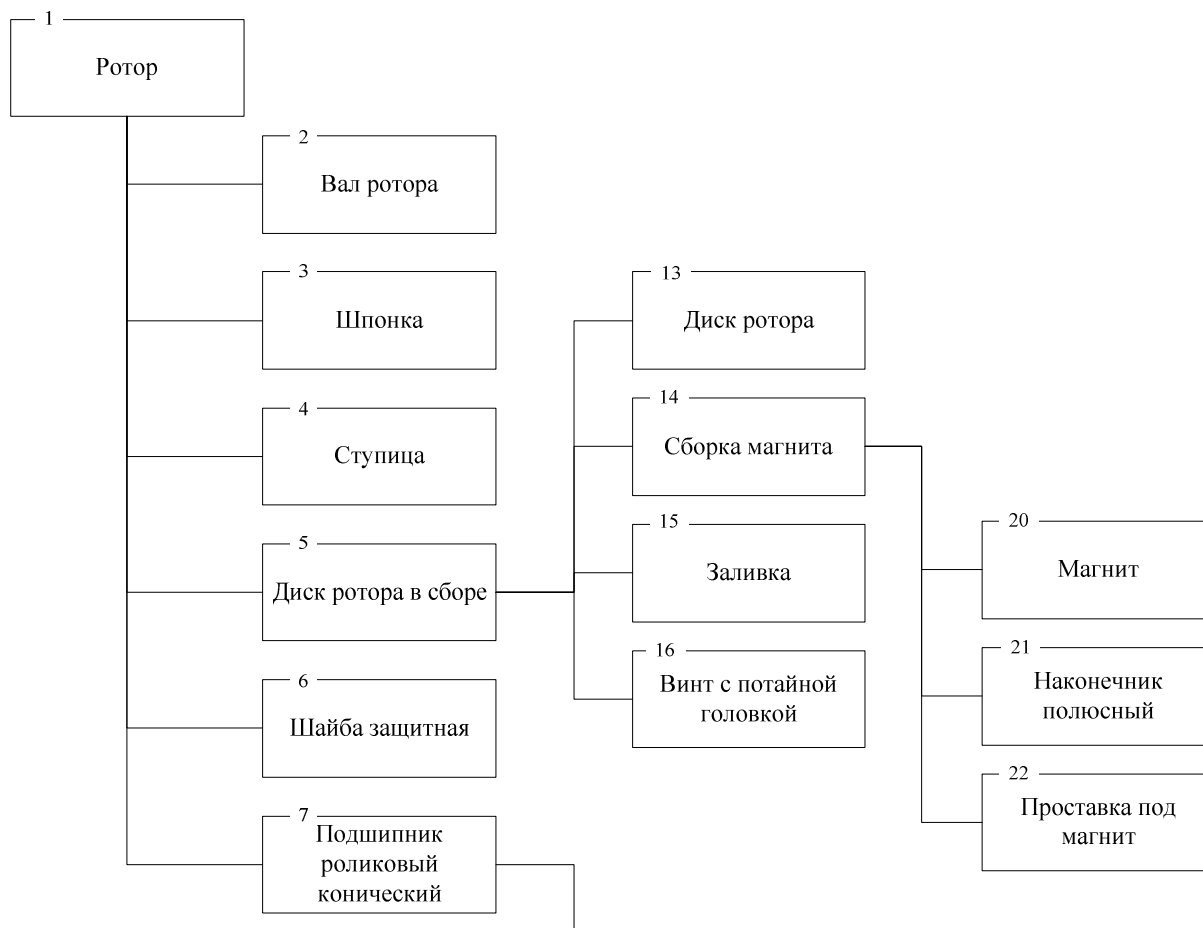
1
Ротор

2
Вал ротора

3
Шпонка

4
Ступица

5
Диск ротора в сборе

6
Шайба защитная

7
Подшипник роликовый конический

13
Диск ротора

14
Сборка магнита

15
Заливка

16
Винт с потайной головкой

20
Магнит

21
Наконечник полюсный

22
Проставка под магнит